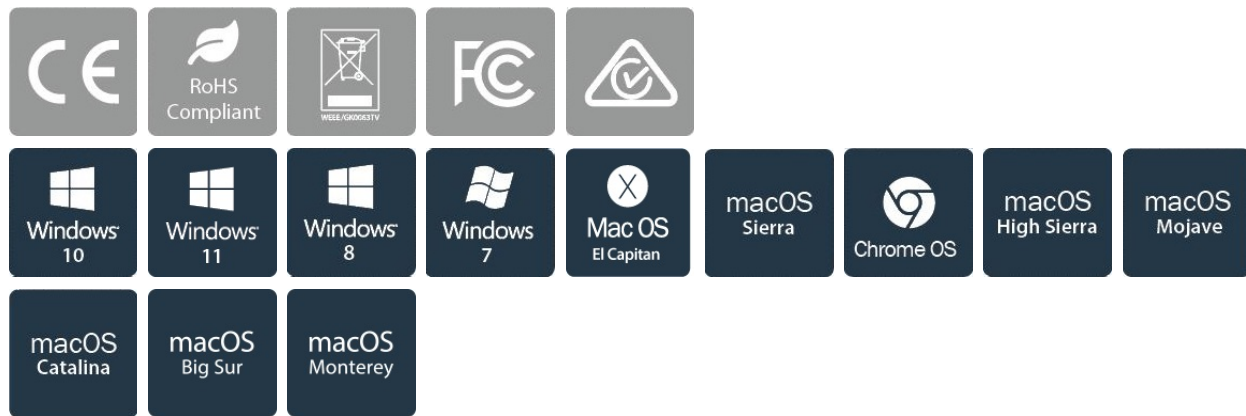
CE

RoHS Compliant

WEEE/GK0063TV

FC

Windows 10

Windows 11

Windows 8

Windows 7

Mac OS El Capitan

macOS Sierra

Chrome OS

macOS High Sierra

macOS Mojave

macOS Catalina

macOS Big Sur

macOS Monterey